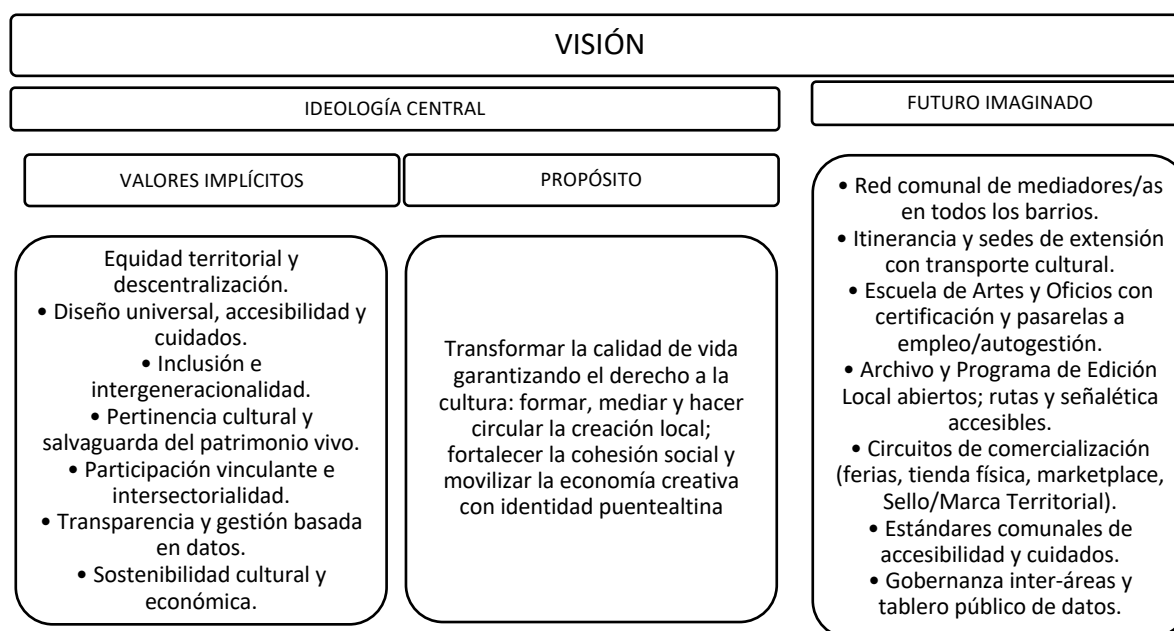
VISIÓN

IDEOLOGÍA CENTRAL

FUTURO IMAGINADO

VALORES IMPLÍCITOS

PROPÓSITO

Equidad territorial y descentralización.
• Diseño universal, accesibilidad y cuidados.
• Inclusión e intergeneracionalidad.
• Pertinencia cultural y salvaguarda del patrimonio vivo.
• Participación vinculante e intersectorialidad.
• Transparencia y gestión basada en datos.
• Sostenibilidad cultural y económica.

Transformar la calidad de vida garantizando el derecho a la cultura: formar, mediar y hacer circular la creación local; fortalecer la cohesión social y movilizar la economía creativa con identidad puentealtina

• Red comunal de mediadores/as en todos los barrios.
• Itinerancia y sedes de extensión con transporte cultural.
• Escuela de Artes y Oficios con certificación y pasarelas a empleo/autogestión.
• Archivo y Programa de Edición Local abiertos; rutas y señalética accesibles.
• Circuitos de comercialización (ferias, tienda física, marketplace, Sello/Marca Territorial).
• Estándares comunales de accesibilidad y cuidados.
• Gobernanza inter-áreas y tablero público de datos.